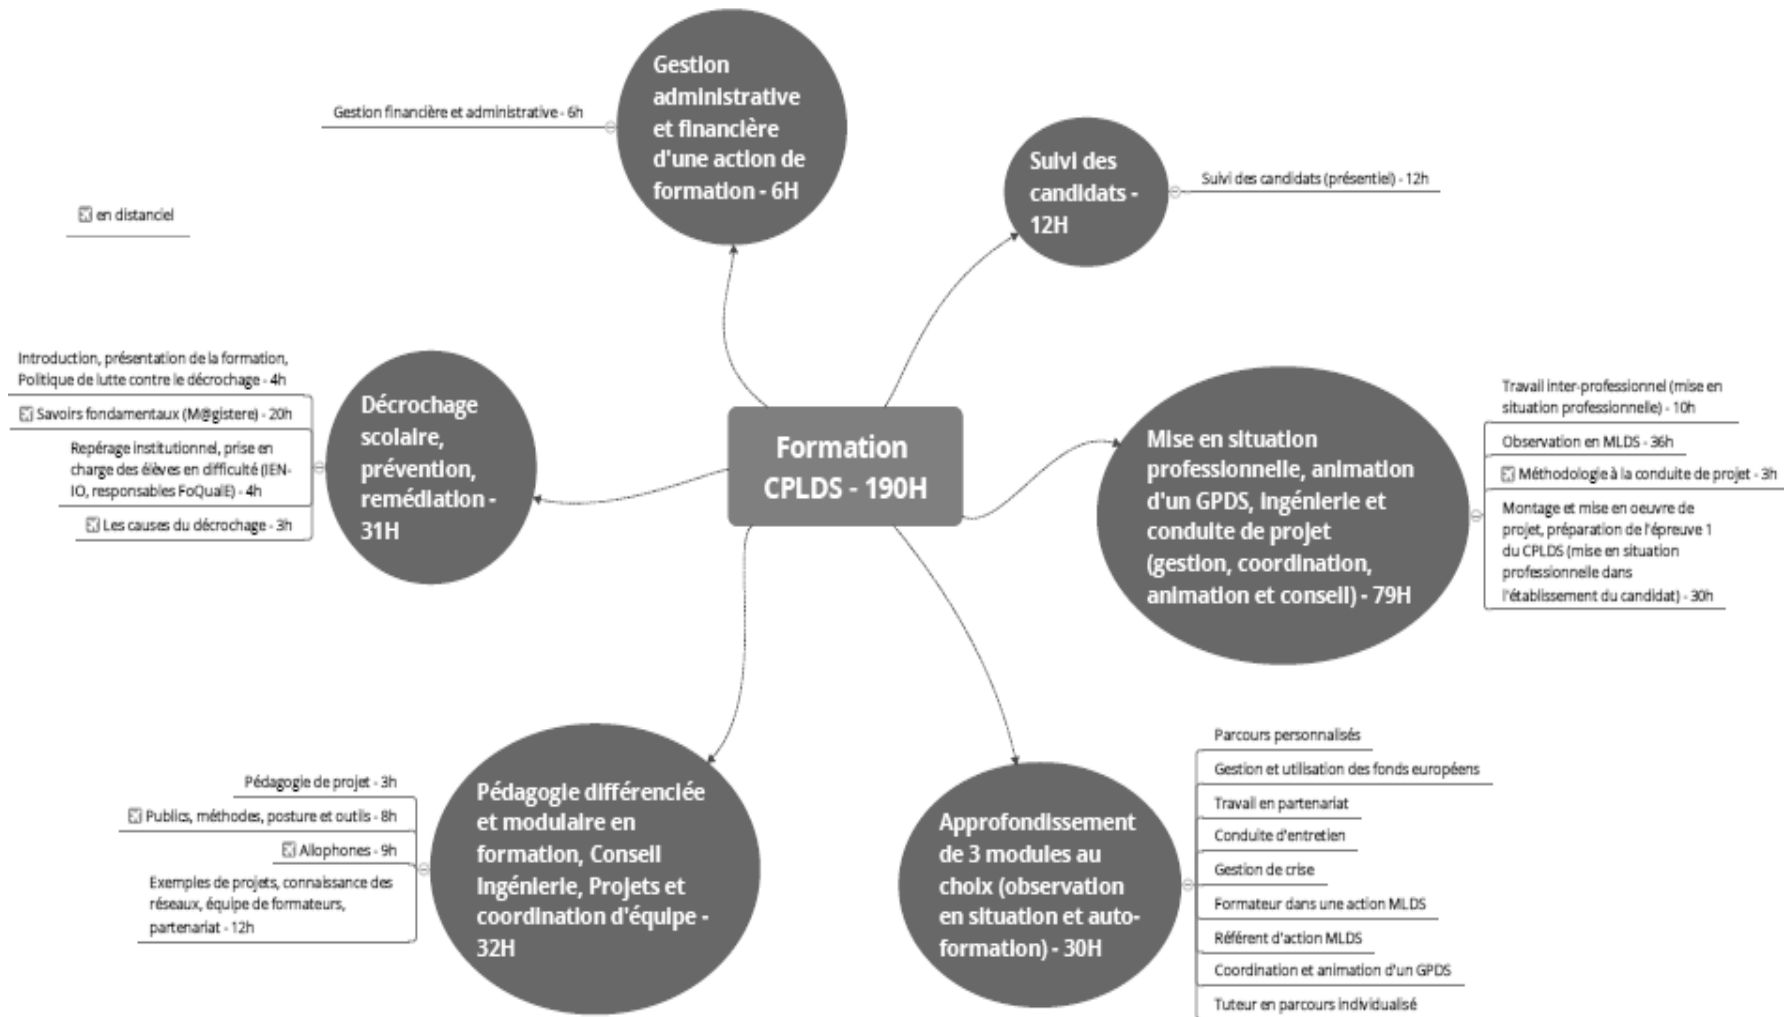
Formation CPLDS - 190H

Gestion administrative et financière d'une action de formation - 6H

Gestion financière et administrative - 6h

en distanciel

Suivi des candidats - 12H

Suivi des candidats (présentiel) - 12h

Décrochage scolaire, prévention, remédiation - 31H

Introduction, présentation de la formation, Politique de lutte contre le décrochage - 4h

Savoirs fondamentaux (M@gistere) - 20h

Repérage institutionnel, prise en charge des élèves en difficulté (IEN-IO, responsables FoQualE) - 4h

Les causes du décrochage - 3h

Mise en situation professionnelle, animation d'un GPDS, ingénierie et conduite de projet (gestion, coordination, animation et conseil) - 79H

Travail inter-professionnel (mise en situation professionnelle) - 10h

Observation en MLDS - 36h

Méthodologie à la conduite de projet - 3h

Montage et mise en oeuvre de projet, préparation de l'épreuve 1 du CPLDS (mise en situation professionnelle dans l'établissement du candidat) - 30h

Pédagogie différenciée et modulaire en formation, Conseil Ingénierie, Projets et coordination d'équipe - 32H

Pédagogie de projet - 3h

Publics, méthodes, posture et outils - 8h

Allophones - 9h

Exemples de projets, connaissance des réseaux, équipe de formateurs, partenariat - 12h

Approfondissement de 3 modules au choix (observation en situation et auto-formation) - 30H

Parcours personnalisés

Gestion et utilisation des fonds européens

Travail en partenariat

Conduite d'entretien

Gestion de crise

Formateur dans une action MLDS

Référent d'action MLDS

Coordination et animation d'un GPDS

Tuteur en parcours individualisé